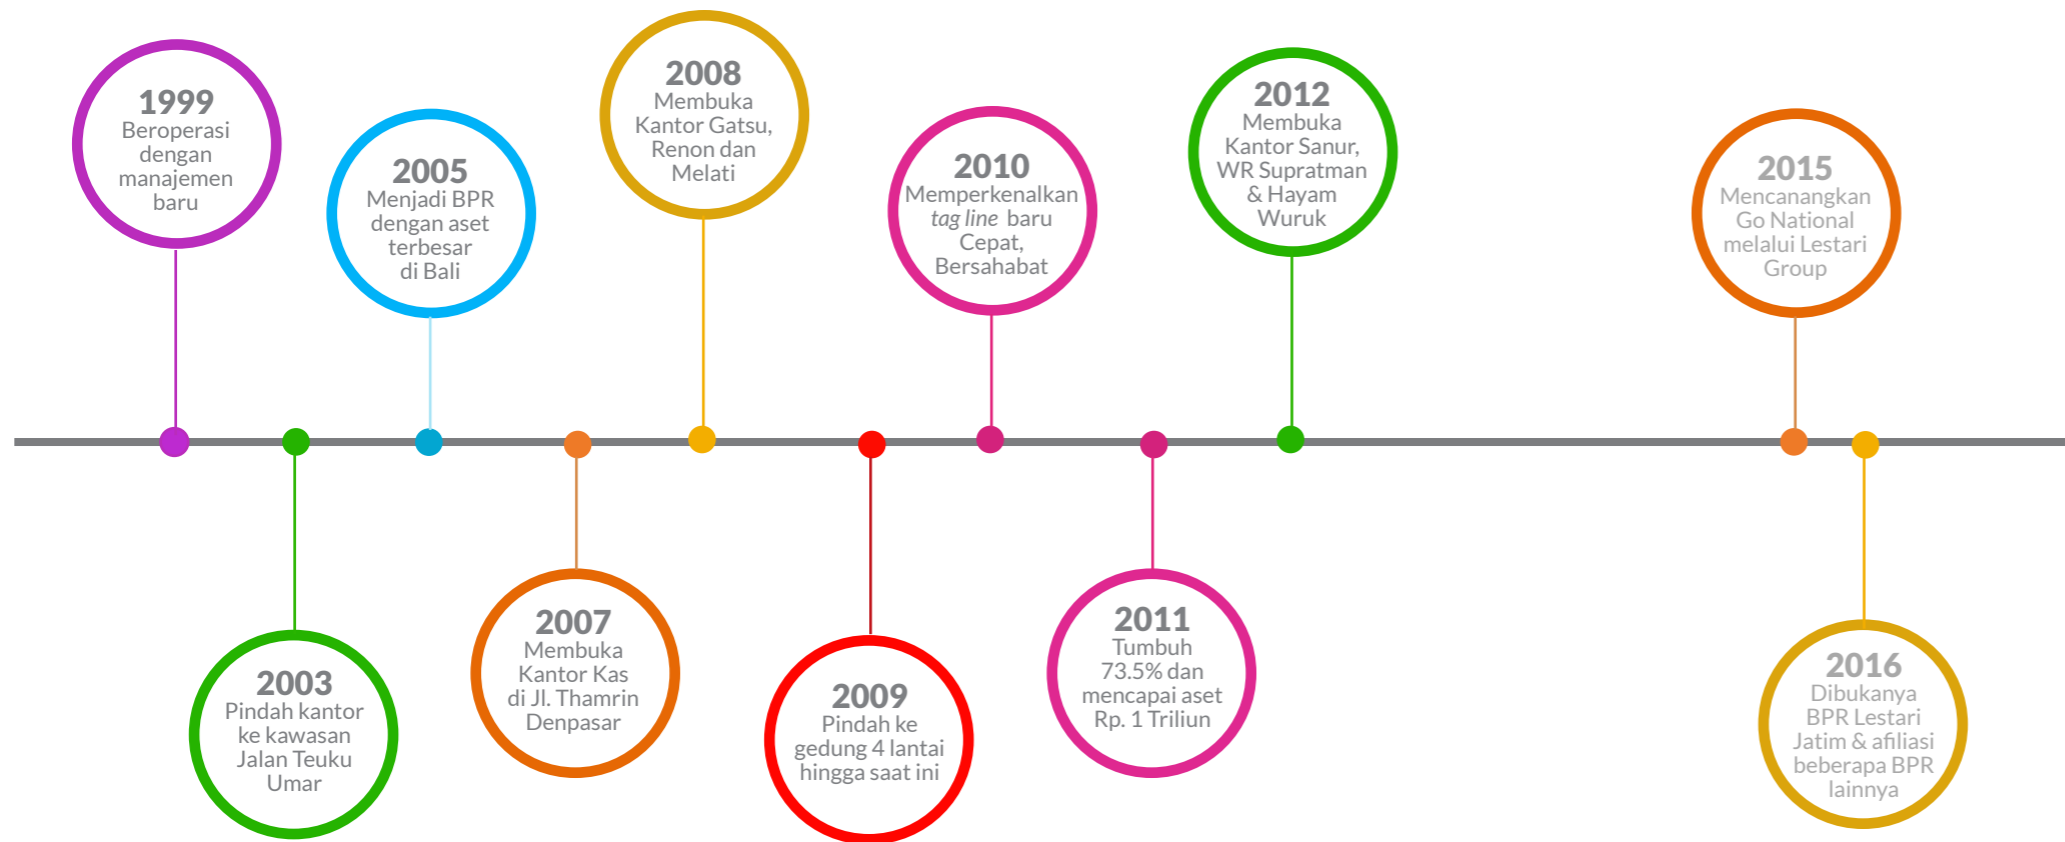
1999
Beroperasi dengan manajemen baru

2003
Pindah kantor ke kawasan Jalan Teuku Umar

2005
Menjadi BPR dengan aset terbesar di Bali

2007
Membuka Kantor Kas di Jl. Thamrin Denpasar

2008
Membuka Kantor Gatsu, Renon dan Melati

2009
Pindah ke gedung 4 lantai hingga saat ini

2010
Memperkenalkan *tag line* baru Cepat, Bersahabat

2011
Tumbuh 73.5% dan mencapai aset Rp. 1 Triliun

2012
Membuka Kantor Sanur, WR Supratman & Hayam Wuruk

2015
Mencanangkan Go National melalui Lestari Group

2016
Dibukanya BPR Lestari Jatim & afiliasi beberapa BPR lainnya